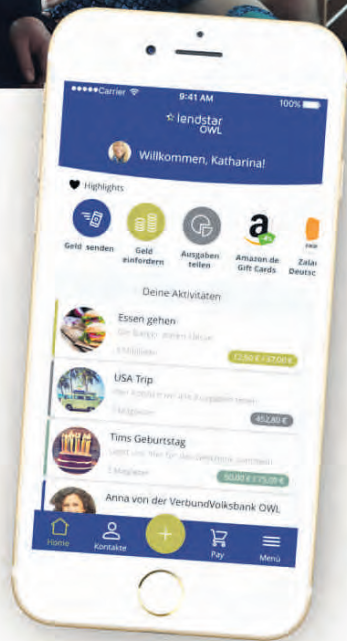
●●●●●Carrier 9:41 AM 100%

lendstar OWL

Willkommen, Katharina!

Highlights

Geld senden

Geld einfordern

Ausgaben teilen

Amazon.de Gift Cards

Zala Deutsc

Deine Aktivitäten

Essen gehen

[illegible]

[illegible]

12,80 € / 67,00 €

USA Trip

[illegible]

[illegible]

452,80 €

Tims Geburtstag

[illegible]

3 Mitglieder

50,00 € / 75,00 €

Anna von der VerbundVolksbank OWL

Home

Kontakte

+

Pay

Menü